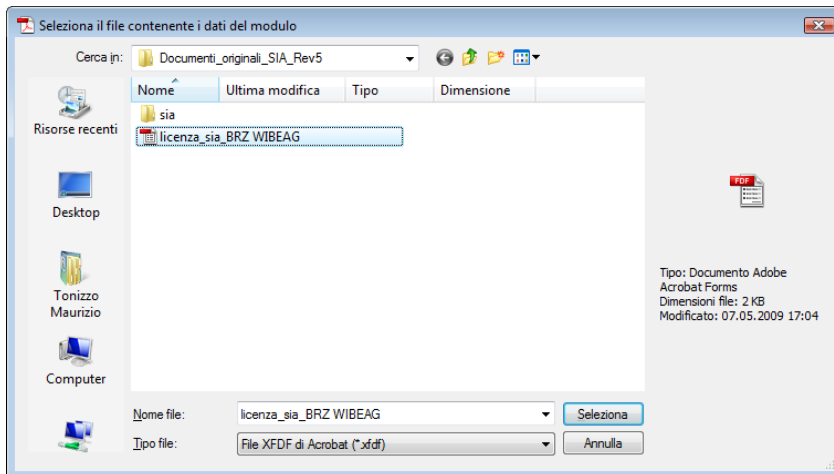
Seleziona il file contenente i dati del modulo

Cerca in: Documenti_originali_SIA_Rev5

Risorse recenti

Desktop

Tonizzo Maurizio

Computer

| Nome | Ultima modifica | Tipo | Dimensione |
|---|---|---|---|
| sia | | | |
| licenza_sia_BRZ WIBEAG | | | |

PDF

Tipo: Documento Adobe Acrobat Forms
Dimensioni file: 2 KB
Modificato: 07.05.2009 17:04

Nome file: licenza_sia_BRZ WIBEAG
Seleziona

Tipo file: File XFDF di Acrobat (*.xfdf)
Annulla